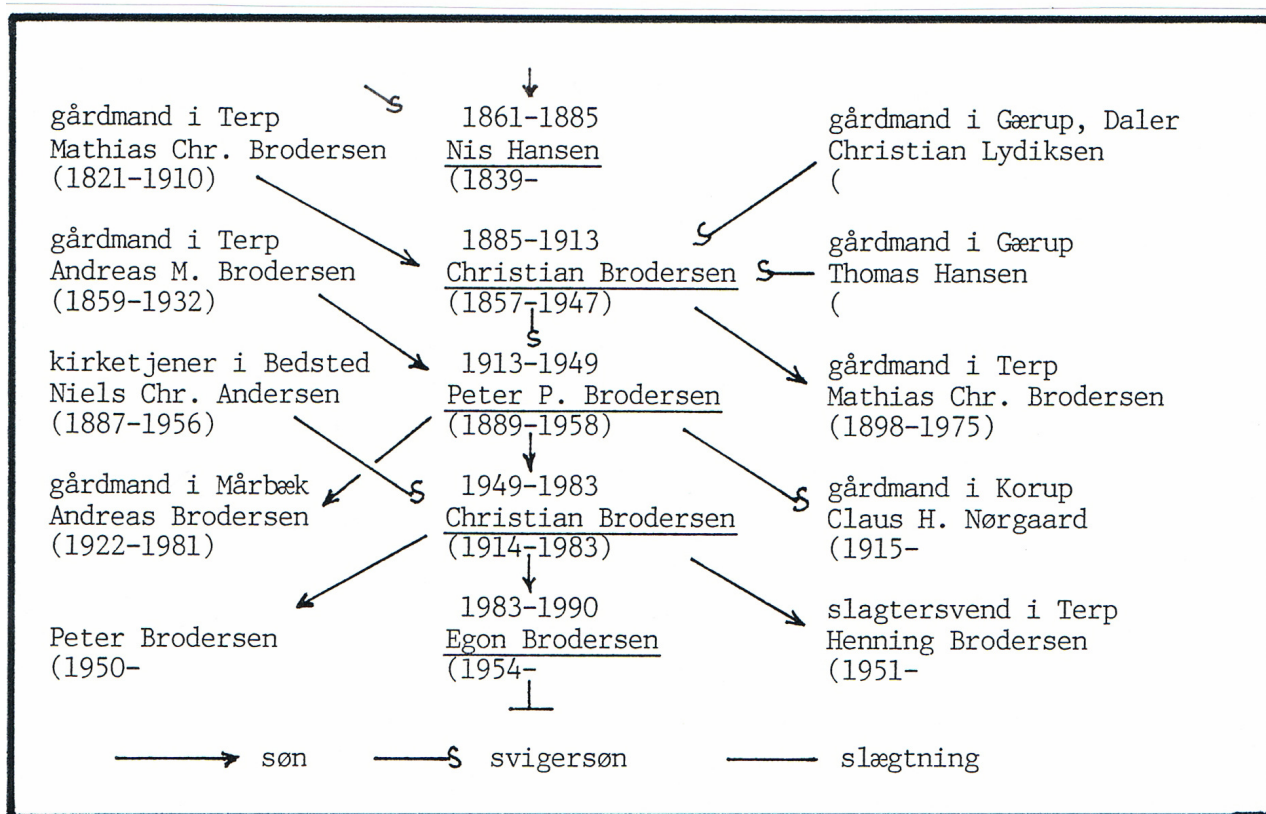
gårdmand i Terp
Mathias Chr. Brodersen
(1821-1910)

gårdmand i Terp
Andreas M. Brodersen
(1859-1932)

kirketjener i Bedsted
Niels Chr. Andersen
(1887-1956)

gårdmand i Mårbæk
Andreas Brodersen
(1922-1981)

Peter Brodersen
(1950-

1861-1885
Nis Hansen
(1839-

1885-1913
Christian Brodersen
(1857-1947)

1913-1949
Peter P. Brodersen
(1889-1958)

1949-1983
Christian Brodersen
(1914-1983)

1983-1990
Egon Brodersen
(1954-

gårdmand i Gærup, Daler
Christian Lydiksen
(

gårdmand i Gærup
Thomas Hansen
(

gårdmand i Terp
Mathias Chr. Brodersen
(1898-1975)

gårdmand i Korup
Claus H. Nørgaard
(1915-

slagtersvend i Terp
Henning Brodersen
(1951-

søn svigersøn slægtning